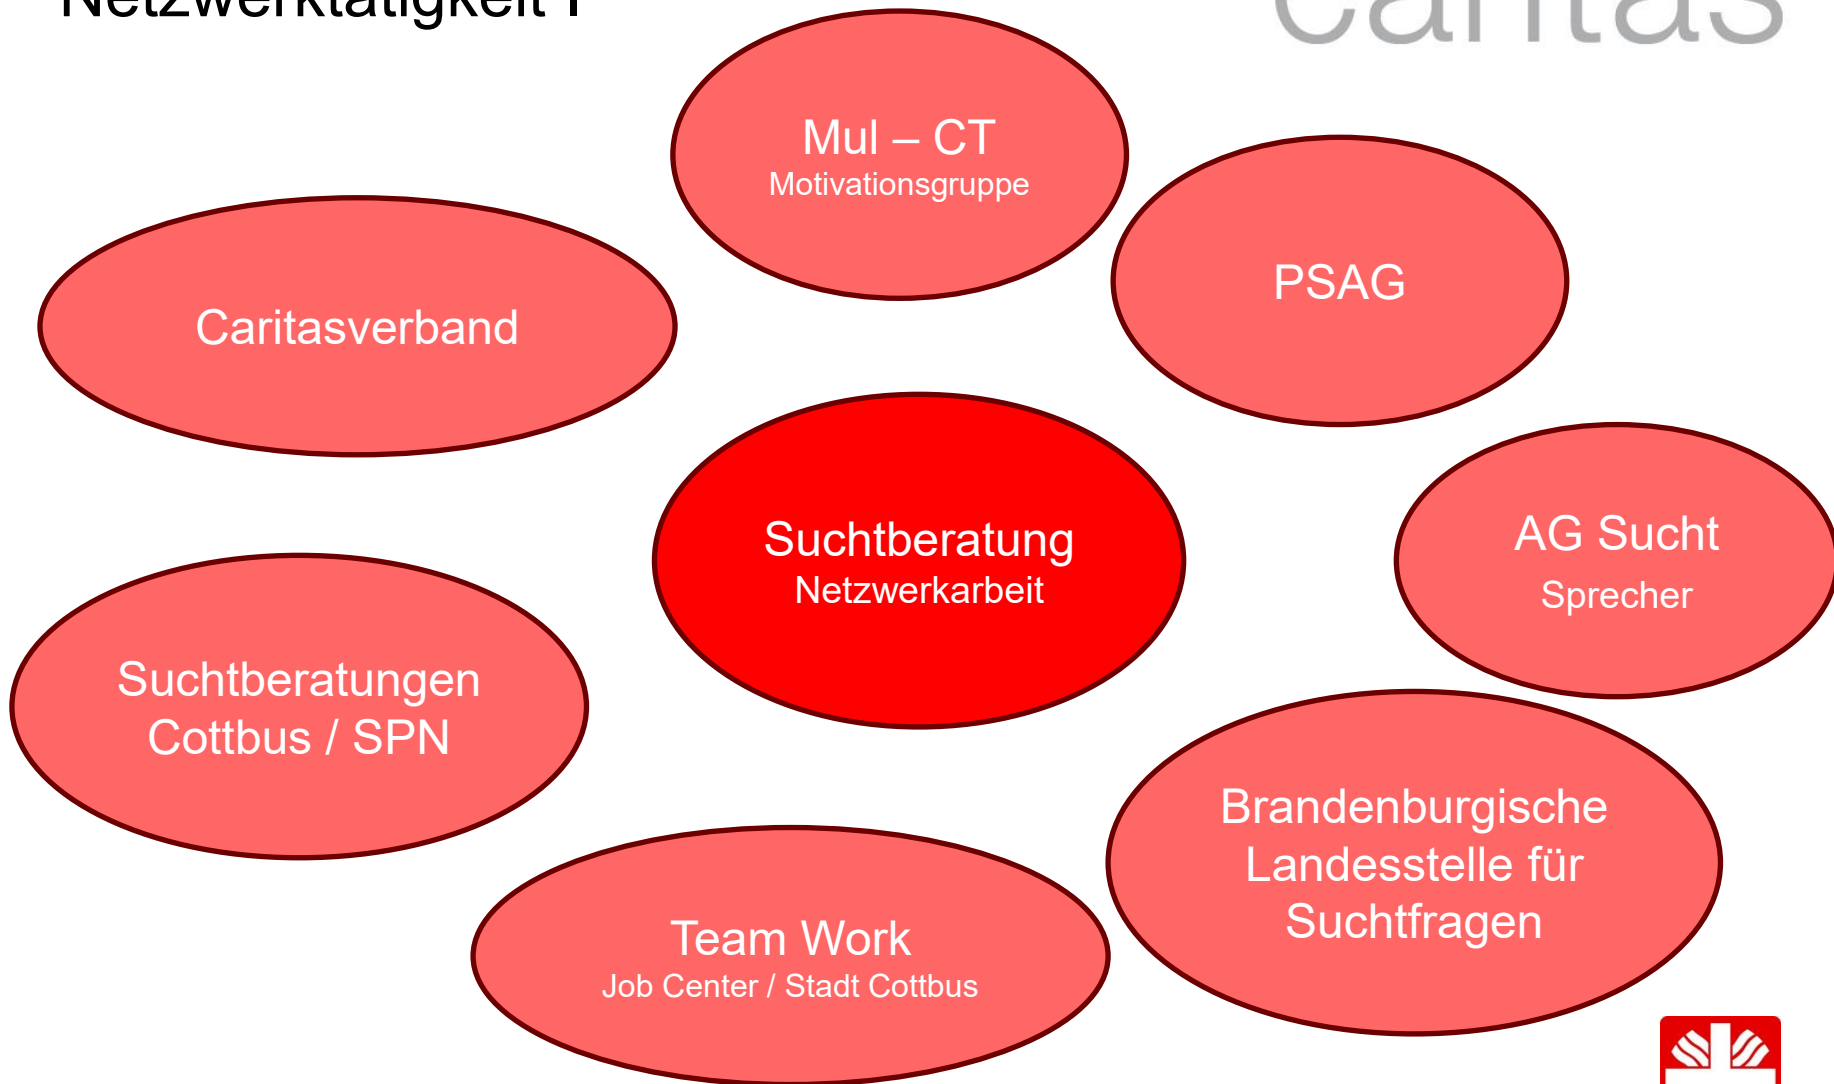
Netzwerktätigkeit I

Caritas

Mul – CT
Motivationsgruppe

PSAG

Caritasverband

Suchtberatung
Netzwerkarbeit

AG Sucht
Sprecher

Suchtberatungen Cottbus / SPN

Brandenburgische Landesstelle für Suchtfragen

Team Work
Job Center / Stadt Cottbus